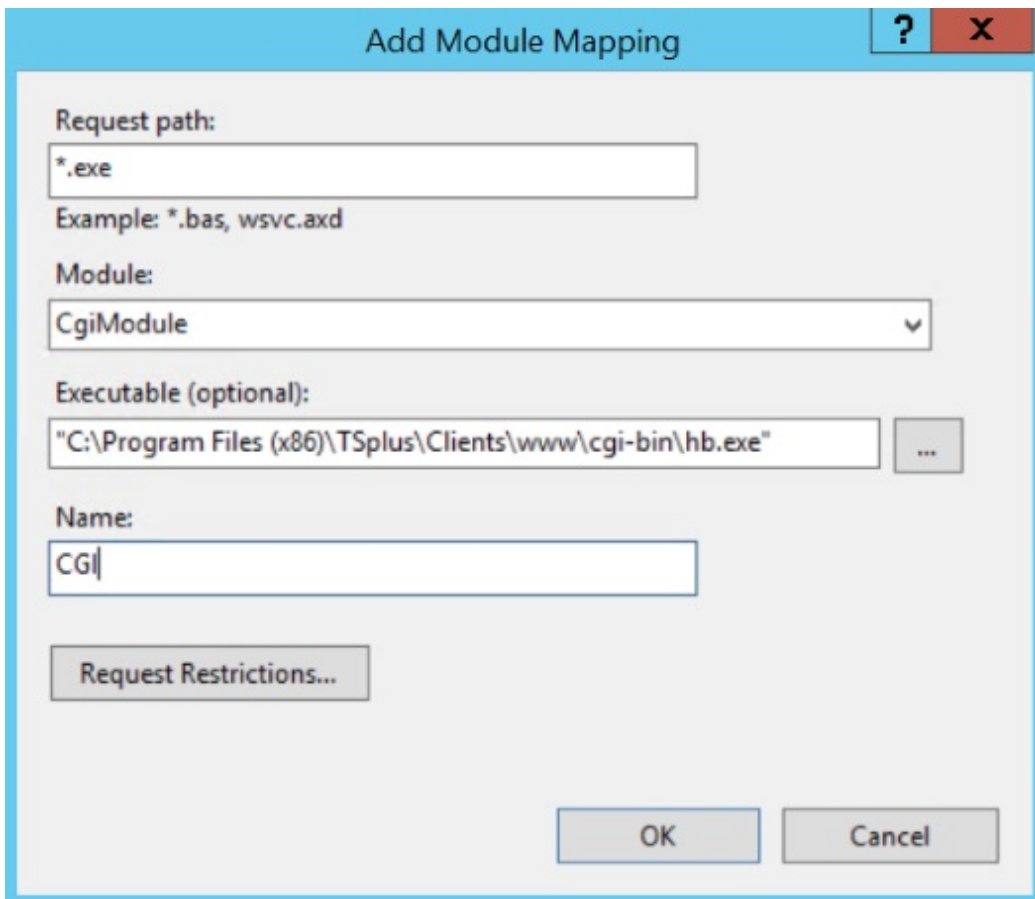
Add Module Mapping

?

X

Request path:

*.exe

Example: *.bas, wsvc.axd

Module:

CgiModule

Executable (optional):

"C:\Program Files (x86)\TSplus\Clients\www\cgi-bin\hb.exe"

...

Name:

CGI

Request Restrictions...

OK

Cancel